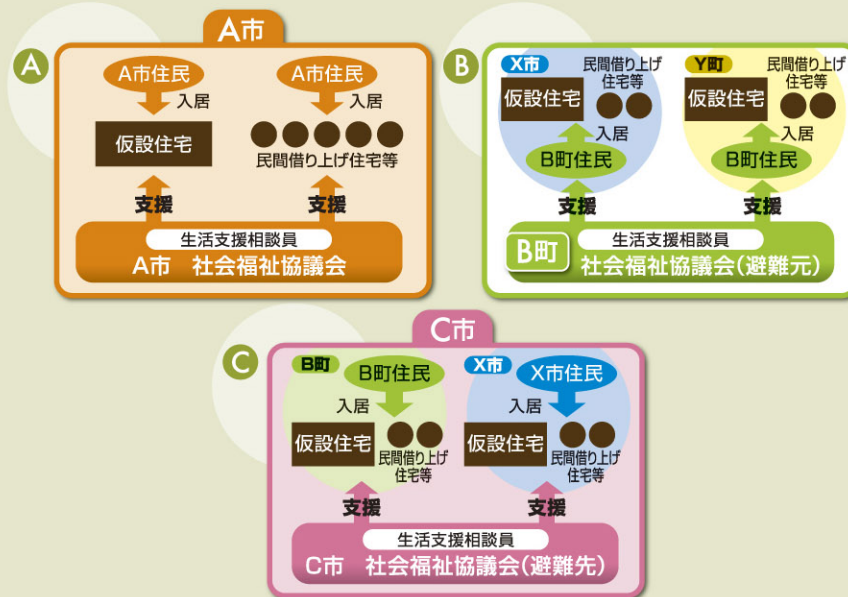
A

A市

A市住民

入居

仮設住宅

A市住民

入居

民間借り上げ住宅等

支援

支援

生活支援相談員

A市　社会福祉協議会

B

X市

仮設住宅

民間借り上げ住宅等

入居

B町住民

Y町

仮設住宅

民間借り上げ住宅等

入居

B町住民

支援

支援

B町

生活支援相談員

社会福祉協議会（避難元）

C

C市

B町

B町住民

入居

仮設住宅

民間借り上げ住宅等

X市

X市住民

入居

仮設住宅

民間借り上げ住宅等

支援

支援

生活支援相談員

C市　社会福祉協議会（避難先）